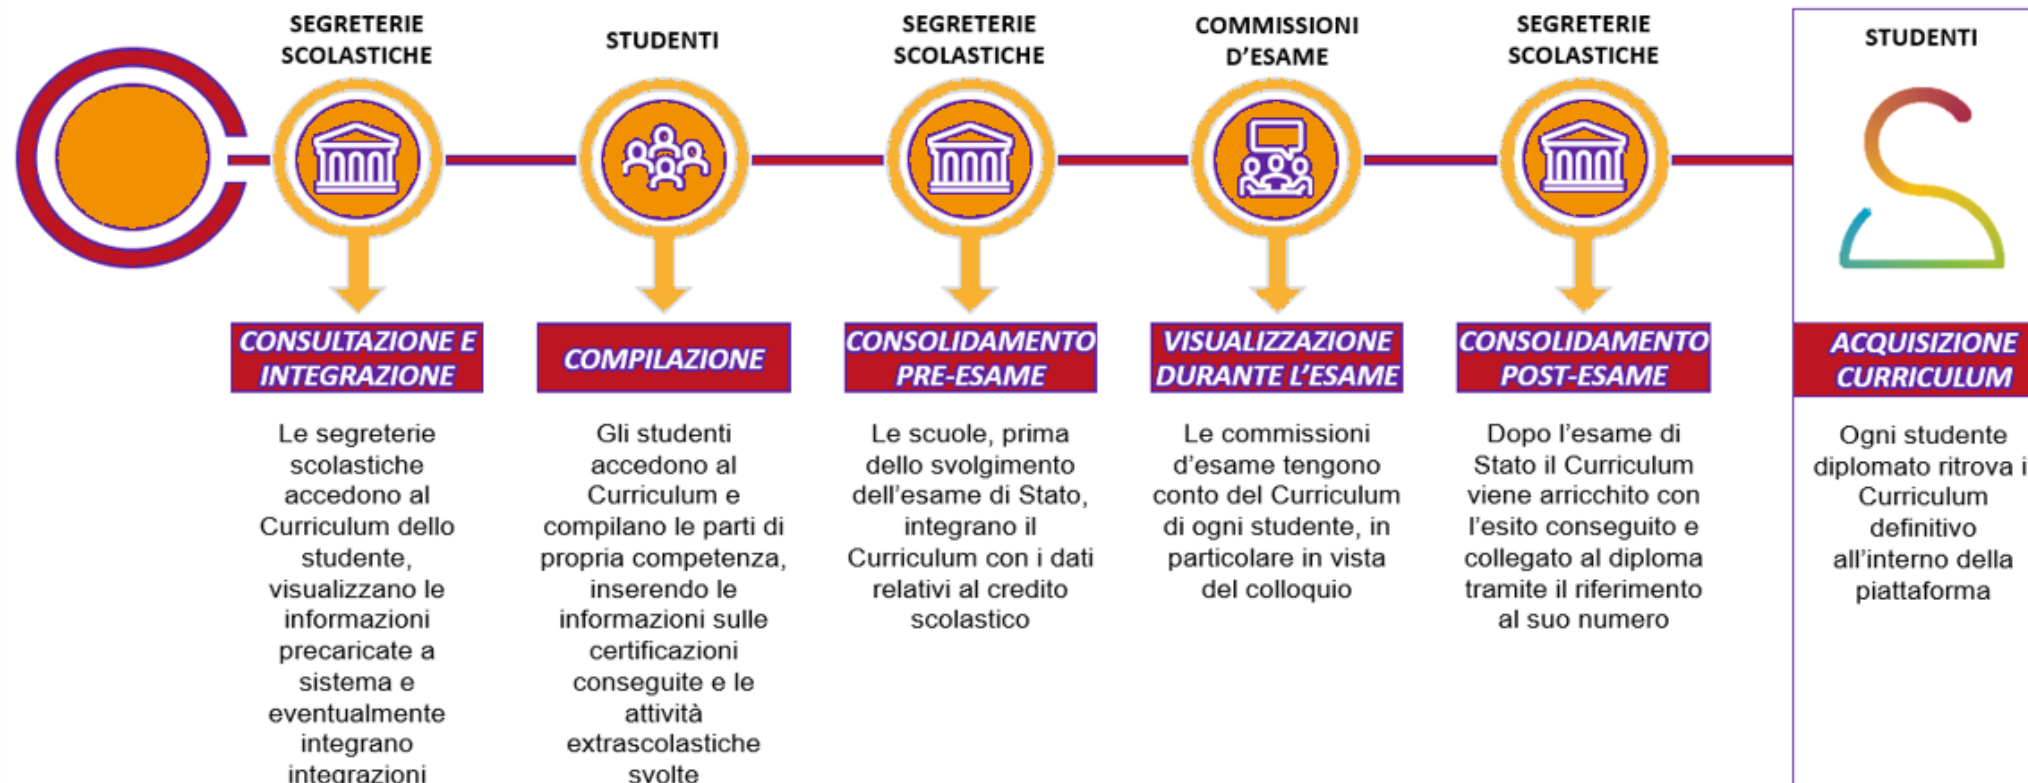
SEGRETERIE SCOLASTICHE

CONSULTAZIONE E INTEGRAZIONE

Le segreterie scolastiche accedono al Curriculum dello studente, visualizzano le informazioni precaricate a sistema e eventualmente integrano integrazioni

STUDENTI

COMPILAZIONE

Gli studenti accedono al Curriculum e compilano le parti di propria competenza, inserendo le informazioni sulle certificazioni conseguite e le attività extrascolastiche svolte

SEGRETERIE SCOLASTICHE

CONSOLIDAMENTO PRE-ESAME

Le scuole, prima dello svolgimento dell'esame di Stato, integrano il Curriculum con i dati relativi al credito scolastico

COMMISSIONI D'ESAME

VISUALIZZAZIONE DURANTE L'ESAME

Le commissioni d'esame tengono conto del Curriculum di ogni studente, in particolare in vista del colloquio

SEGRETERIE SCOLASTICHE

CONSOLIDAMENTO POST-ESAME

Dopo l'esame di Stato il Curriculum viene arricchito con l'esito conseguito e collegato al diploma tramite il riferimento al suo numero

STUDENTI

ACQUISIZIONE CURRICULUM

Ogni studente diplomato ritrova i Curriculum definitivo all'interno della piattaforma